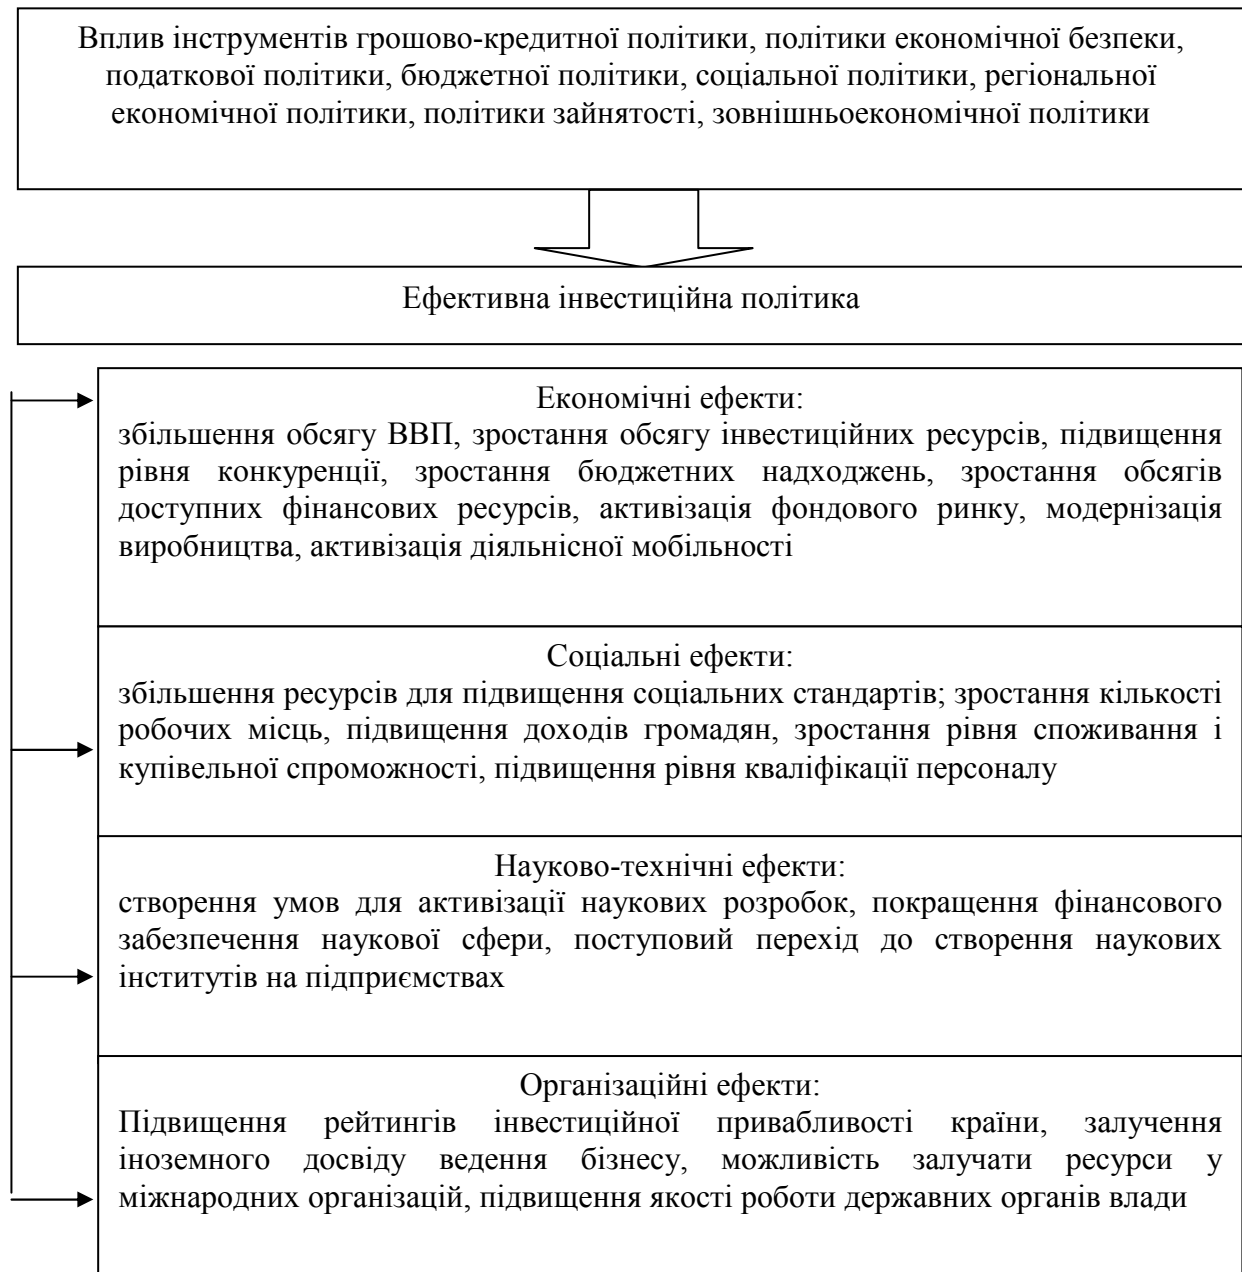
Вплив інструментів грошово-кредитної політики, політики економічної безпеки, податкової політики, бюджетної політики, соціальної політики, регіональної економічної політики, політики зайнятості, зовнішньоекономічної політики

Ефективна інвестиційна політика

Економічні ефекти:
збільшення обсягу ВВП, зростання обсягу інвестиційних ресурсів, підвищення рівня конкуренції, зростання бюджетних надходжень, зростання обсягів доступних фінансових ресурсів, активізація фондового ринку, модернізація виробництва, активізація діяльнісної мобільності

Соціальні ефекти:
збільшення ресурсів для підвищення соціальних стандартів; зростання кількості робочих місць, підвищення доходів громадян, зростання рівня споживання і купівельної спроможності, підвищення рівня кваліфікації персоналу

Науково-технічні ефекти:
створення умов для активізації наукових розробок, покращення фінансового забезпечення наукової сфери, поступовий перехід до створення наукових інститутів на підприємствах

Організаційні ефекти:
Підвищення рейтингів інвестиційної привабливості країни, залучення іноземного досвіду ведення бізнесу, можливість залучати ресурси у міжнародних організацій, підвищення якості роботи державних органів влади